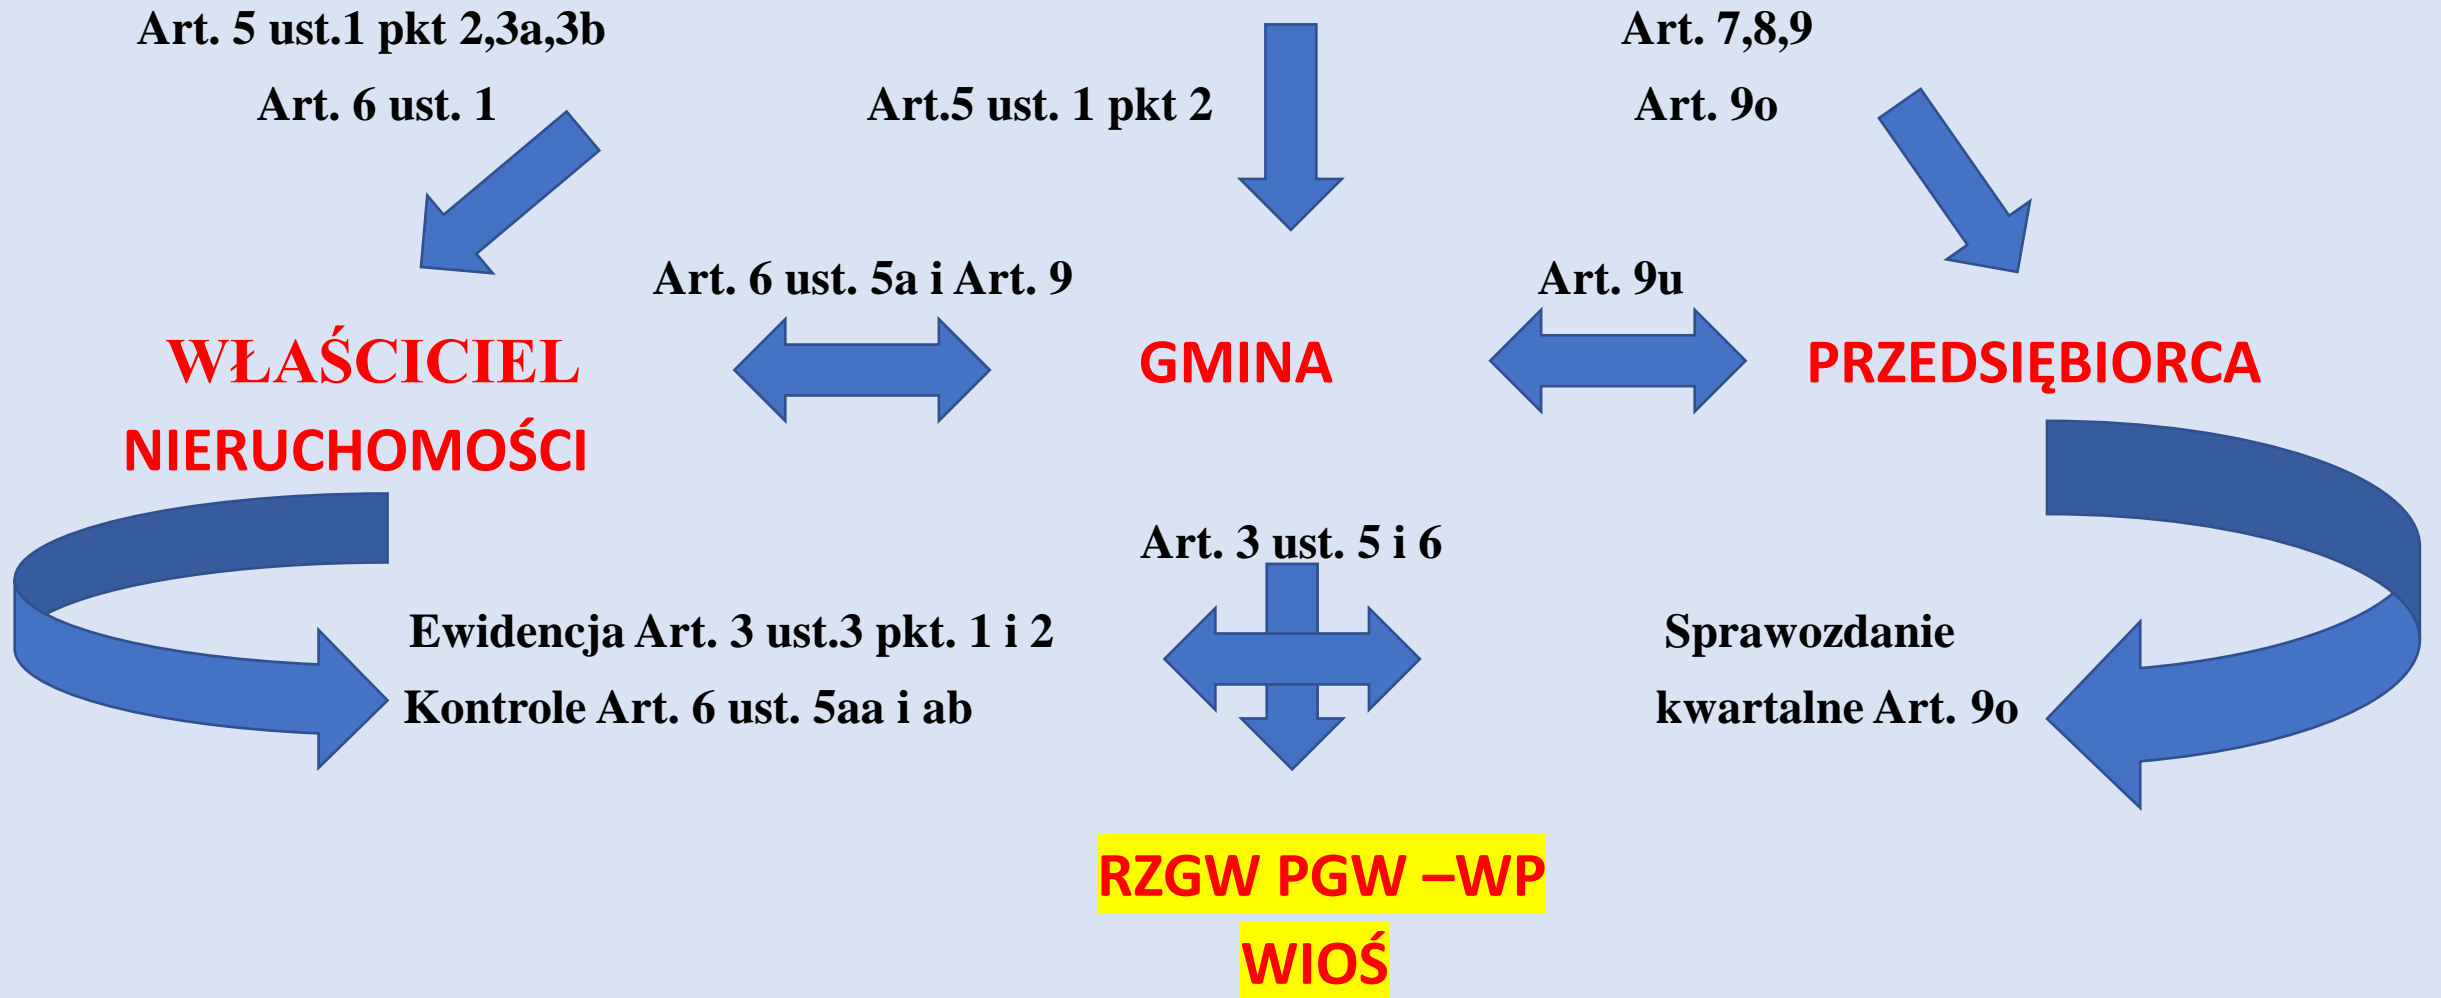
Art. 5 ust.1 pkt 2,3a,3b

Art. 6 ust. 1

Art.5 ust. 1 pkt 2

Art. 7,8,9

Art. 9o

Art. 6 ust. 5a i Art. 9

Art. 9u

WŁAŚCICIEL NIERUCHOMOŚCI

GMINA

PRZEDSIĘBIORCA

Art. 3 ust. 5 i 6

Ewidencja Art. 3 ust.3 pkt. 1 i 2

Kontrole Art. 6 ust. 5aa i ab

Sprawozdanie kwartalne Art. 9o

RZGW PGW –WP

WIOŚ